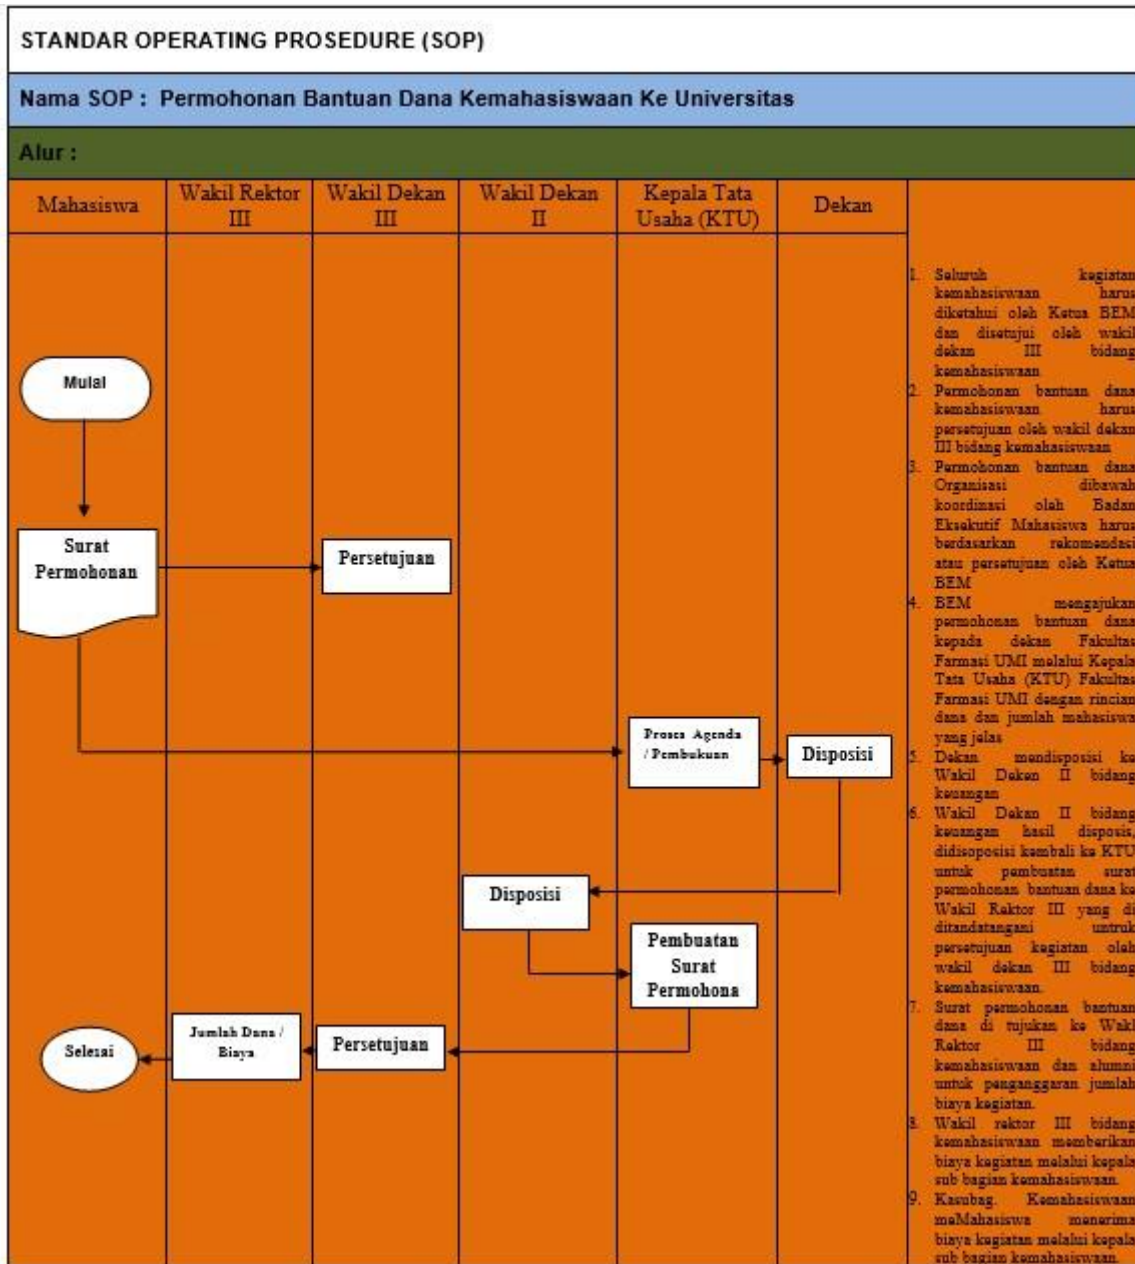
STANDAR OPERATING PROSEDURE (SOP)

Nama SOP : Permohonan Bantuan Dana Kemahasiswaan Ke Universitas

Alur :

| Mahasiswa | Wakil Rektor III | Wakil Dekan III | Wakil Dekan II | Kepala Tata Usaha (KTU) | Dekan |
|---|---|---|---|---|---|

Mulai

Surat Permohonan

Persetujuan

Proses Agenda / Pembukuan

Disposisi

Disposisi

Pembuatan Surat Permohona

Selesai

Jumlah Dana / Biaya

Persetujuan

1. Seluruh kegiatan kemahasiswaan harus diketahui oleh Ketua BEM dan disetujui oleh wakil dekan III bidang kemahasiswaan
2. Permohonan bantuan dana kemahasiswaan harus persetujuan oleh wakil dekan III bidang kemahasiswaan
3. Permohonan bantuan dana Organisasi dibawah koordinasi oleh Badan Eksekutif Mahasiswa harus berdasarkan rekomendasi atau persetujuan oleh Ketua BEM
4. BEM mengajukan permohonan bantuan dana kepada dekan Fakultas Farmasi UMI melalui Kepala Tata Usaha (KTU) Fakultas Farmasi UMI dengan rincian dana dan jumlah mahasiswa yang jelas
5. Dekan mendisposisi ke Wakil Dekan II bidang keuangan
6. Wakil Dekan II bidang keuangan hasil disposis, didisoposisi kembali ke KTU untuk pembuatan surat permohonan bantuan dana ke Wakil Rektor III yang di ditandatangani untuk persetujuan kegiatan oleh wakil dekan III bidang kemahasiswaan.
7. Surat permohonan bantuan dana di tujukan ke Wakil Rektor III bidang kemahasiswaan dan alumni untuk penganggaran jumlah biaya kegiatan.
8. Wakil rektor III bidang kemahasiswaan memberikan biaya kegiatan melalui kepala sub bagian kemahasiswaan.
9. Kasubag. Kemahasiswaan meMahasiswa menerima biaya kegiatan melalui kepala sub bagian kemahasiswaan.